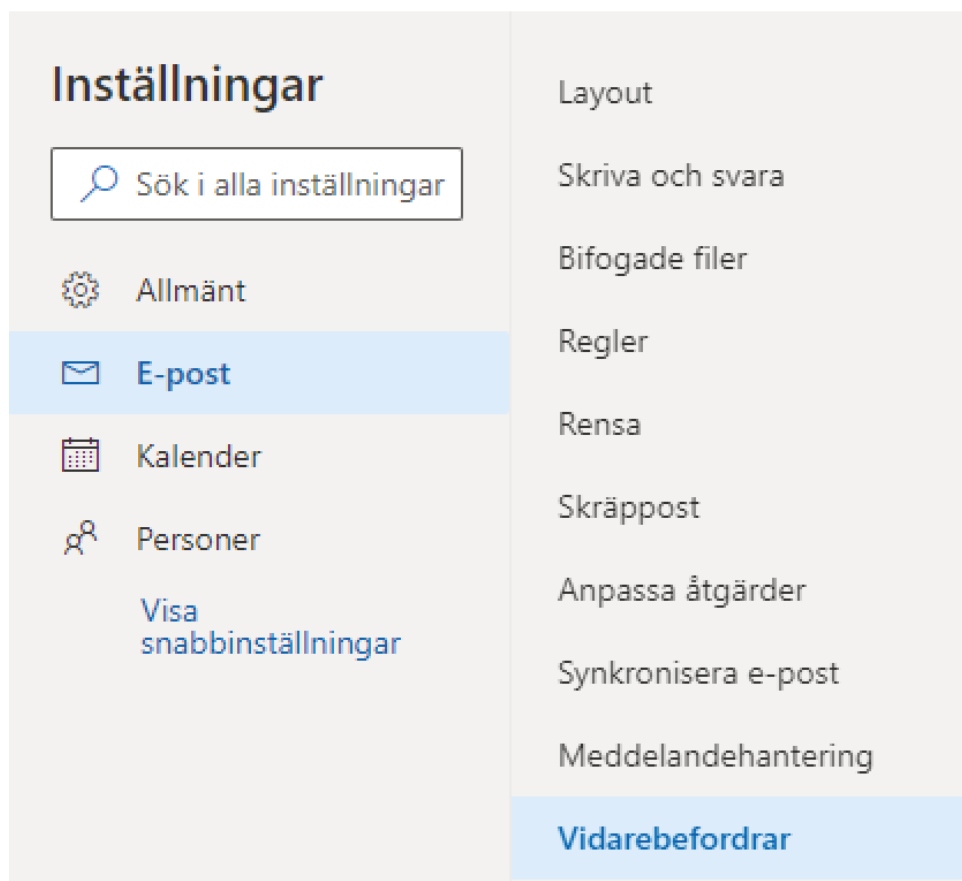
Inställningar

Sök i alla inställningar

Allmänt

E-post

Kalender

Personer

Visa snabbinställningar

Layout

Skriva och svara

Bifogade filer

Regler

Rensa

Skräppost

Anpassa åtgärder

Synkronisera e-post

Meddelandehantering

Vidarebefordrar